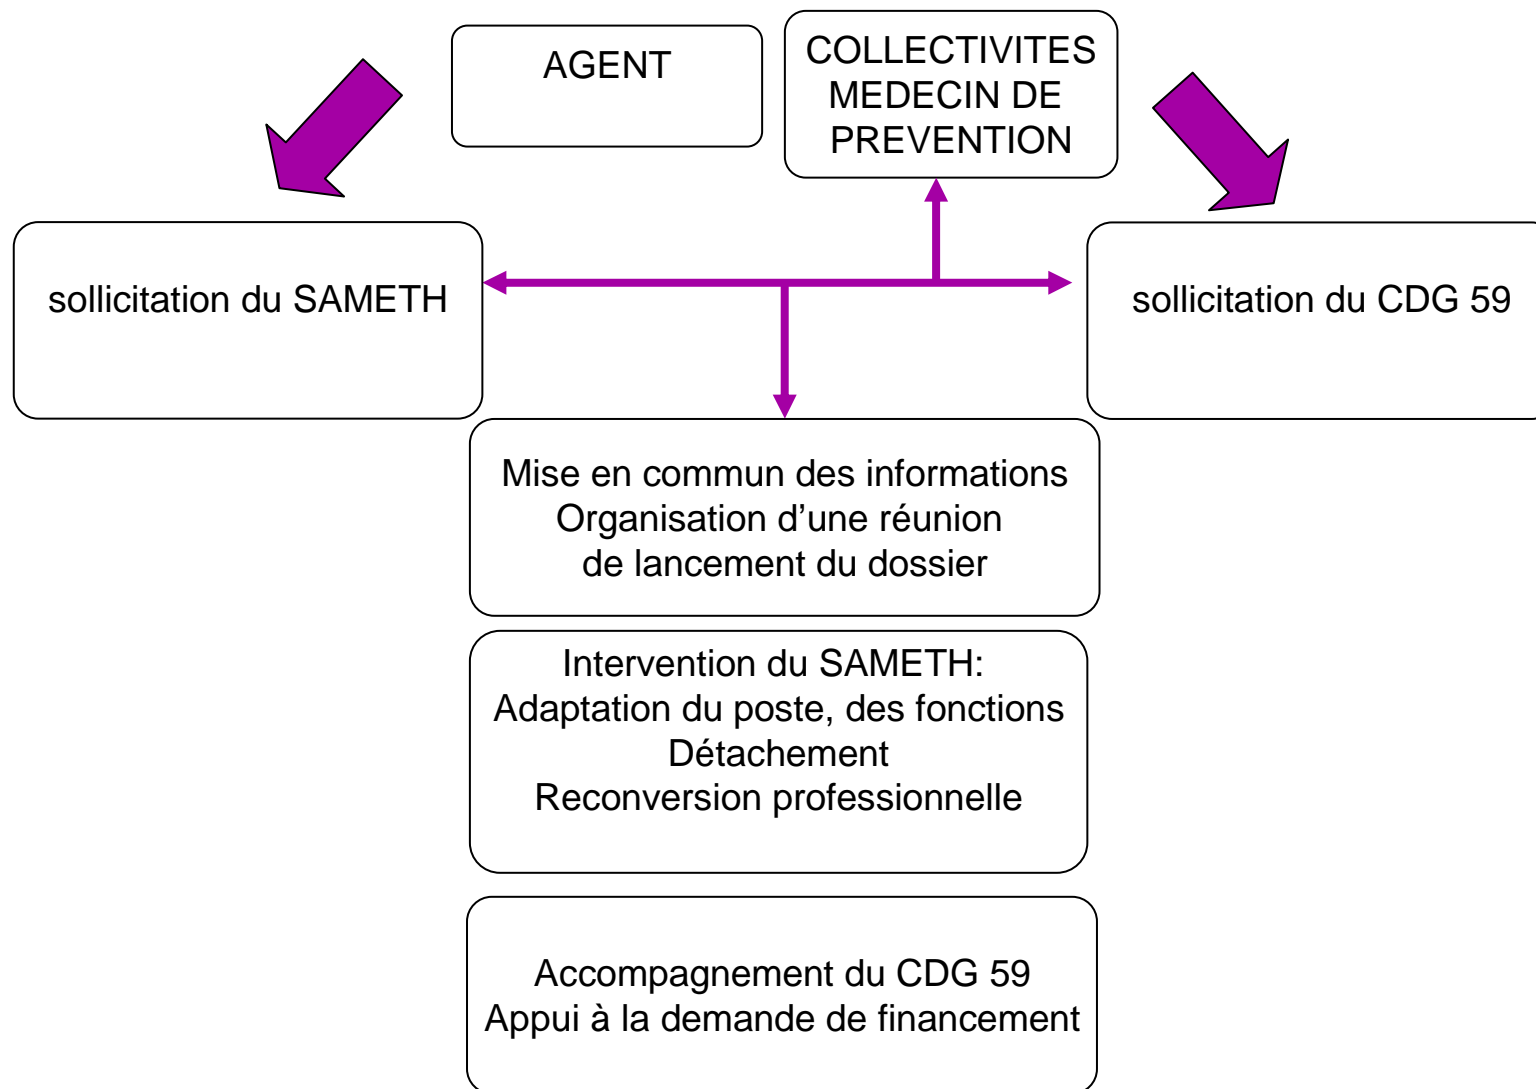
AGENT

COLLECTIVITES
MEDECIN DE
PREVENTION

sollicitation du SAMETH

sollicitation du CDG 59

Mise en commun des informations
Organisation d’une réunion
de lancement du dossier

Intervention du SAMETH:
Adaptation du poste, des fonctions
Détachement
Reconversion professionnelle

Accompagnement du CDG 59
Appui à la demande de financement